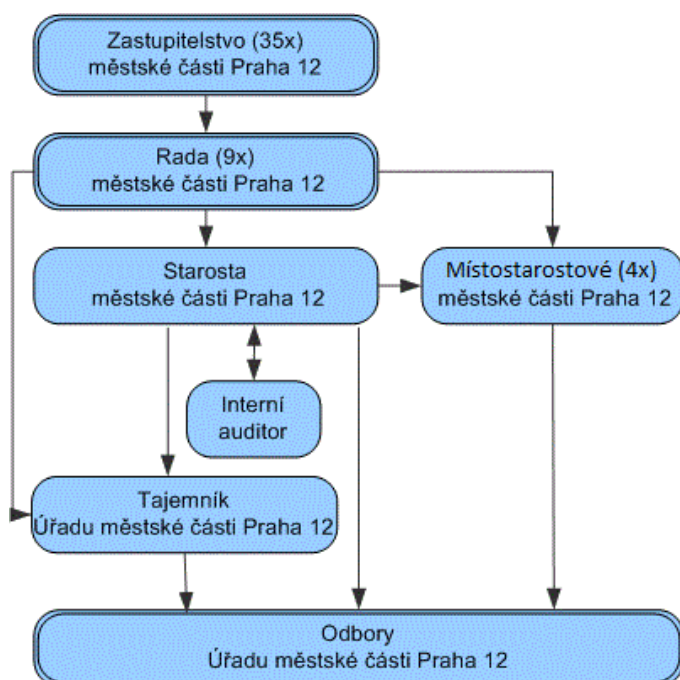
Zastupitelstvo (35x)
městské části Praha 12

Rada (9x)
městské části Praha 12

Starosta
městské části Praha 12

Místostarostové (4x)
městské části Praha 12

Interní
auditor

Tajemník
Úřadu městské části Praha 12

Odbory
Úřadu městské části Praha 12